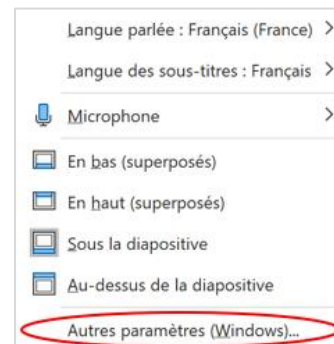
Langue parlée : Français (France) >

Langue des sous-titres : Français >

Microphone >

En bas (superposés)

En haut (superposés)

Sous la diapositive

Au-dessus de la diapositive

Autres paramètres (Windows)...